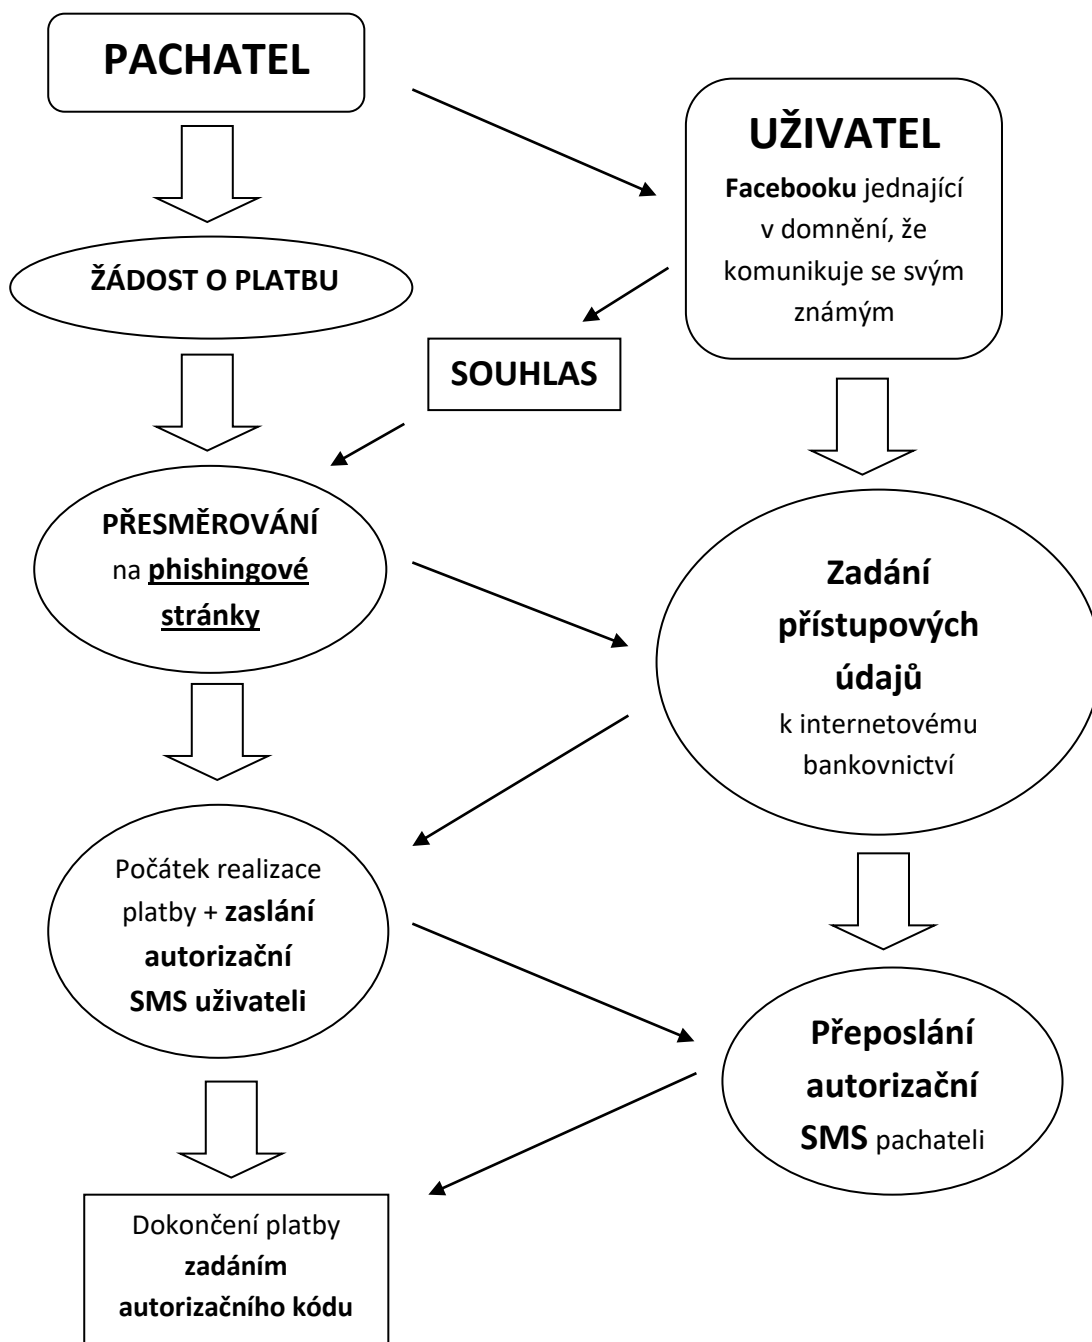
PACHATEL

UŽIVATEL

Facebooku jednající v domnění, že komunikuje se svým známým

ŽÁDOST O PLATBU

SOUHLAS

PŘESMĚROVÁNÍ na phishingové stránky

Zadání přístupových údajů k internetovému bankovnictví

Počátek realizace platby + zaslání autorizační SMS uživateli

Přeposlání autorizační SMS pachateli

Dokončení platby zadáním autorizačního kódu